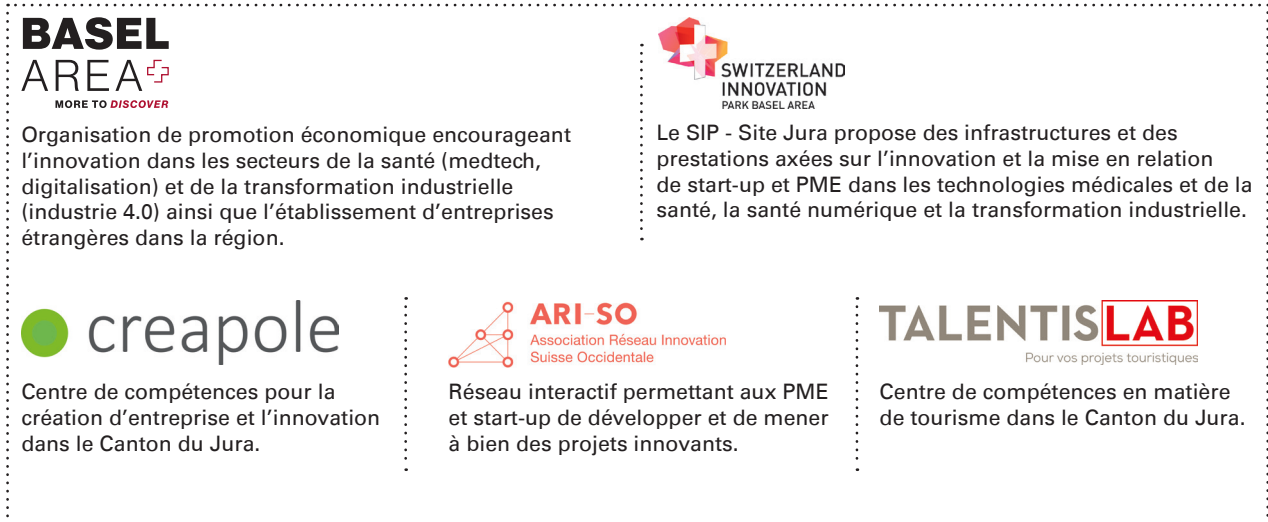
BASEL AREA

MORE TO DISCOVER

Organisation de promotion économique encourageant l'innovation dans les secteurs de la santé (medtech, digitalisation) et de la transformation industrielle (industrie 4.0) ainsi que l'établissement d'entreprises étrangères dans la région.

SWITZERLAND INNOVATION

PARK BASEL AREA

Le SIP - Site Jura propose des infrastructures et des prestations axées sur l'innovation et la mise en relation de start-up et PME dans les technologies médicales et de la santé, la santé numérique et la transformation industrielle.

creapole

Centre de compétences pour la création d'entreprise et l'innovation dans le Canton du Jura.

ARI-SO

Association Réseau Innovation Suisse Occidentale

Réseau interactif permettant aux PME et start-up de développer et de mener à bien des projets innovants.

TALENTISLAB

Pour vos projets touristiques

Centre de compétences en matière de tourisme dans le Canton du Jura.